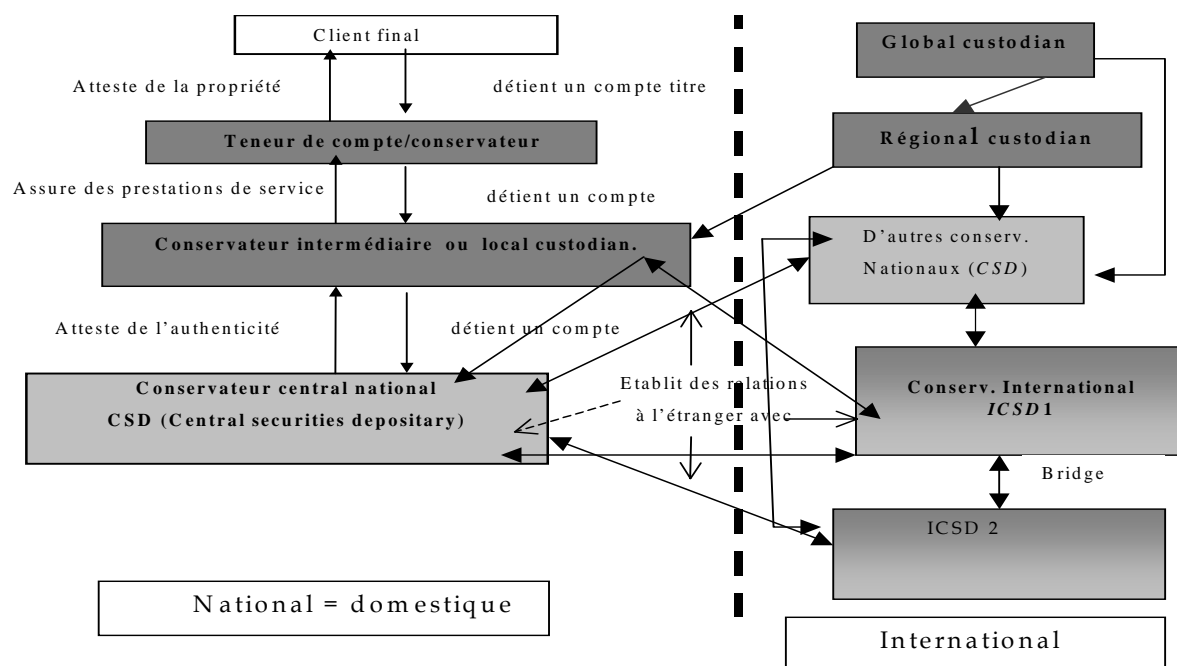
Client final

Atteste de la propriété

détient un compte titre

Teneur de compte/conservateur

Assure des prestations de service

détient un compte

Conservateur intermédiaire ou local custodian.

Atteste de l'authenticité

détient un compte

Conservateur central national
CSD (Central securities depositary)

Etablit des relations à l'étranger avec

Global custodian

Régional custodian

D'autres conserv. Nationaux (CSD)

Conserv. International ICSD1

Bridge

ICSD 2

National = domestique

International